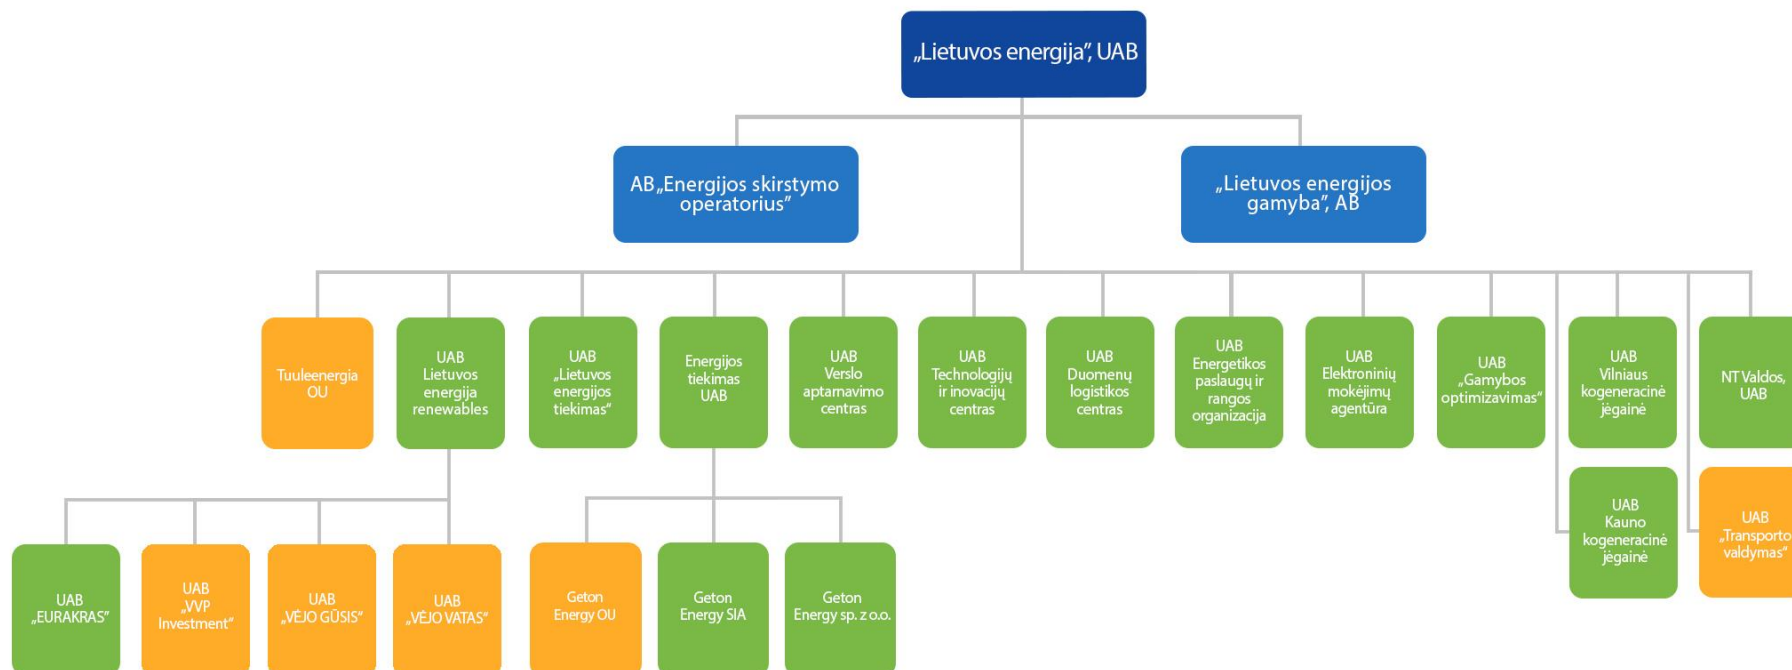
„Lietuvos energija", UAB

AB „Energijos skirstymo operatorius"

„Lietuvos energijos gamyba", AB

Tuuleenergia OU

UAB Lietuvos energija renewables

UAB „Lietuvos energijos tiekimas"

Energijos tiekimas UAB

UAB Verslo aptarnavimo centras

UAB Technologijų ir inovacijų centras

UAB Duomenų logistikos centras

UAB Energetikos paslaugų ir rangos organizacija

UAB Elektroninių mokėjimų agentūra

UAB „Gamybos optimizavimas"

UAB Vilniaus kogeneracinė jėgainė

NT Valdos, UAB

UAB Kauno kogeneracinė jėgainė

UAB „Transporto valdymas"

UAB „EURAKRAS"

UAB „VVP Investment"

UAB „VĖJO GŪSIS"

UAB „VĖJO VATAS"

Geton Energy OU

Geton Energy SIA

Geton Energy sp. z o.o.